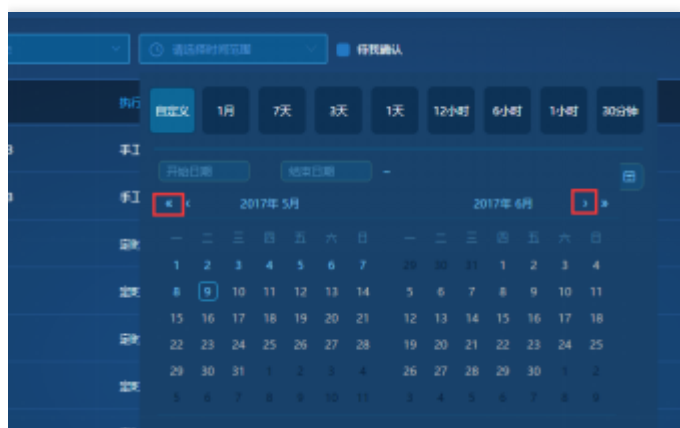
请选择时间范围
待我确认
执行
手工
手工
自定义 1月 7天 3天 1天 12小时 6小时 1小时 30分钟
开始日期 结束日期 –
« ‹ 2017年 5月
2017年 6月 › »

| 一 | 二 | 三 | 四 | 五 | 六 | 日 |
|---|---|---|---|---|---|---|
| 1 | 2 | 3 | 4 | 5 | 6 | 7 |
| 8 | 9 | 10 | 11 | 12 | 13 | 14 |
| 15 | 16 | 17 | 18 | 19 | 20 | 21 |
| 22 | 23 | 24 | 25 | 26 | 27 | 28 |
| 29 | 30 | 31 | 1 | 2 | 3 | 4 |
| 5 | 6 | 7 | 8 | 9 | 10 | 11 |

| 一 | 二 | 三 | 四 | 五 | 六 | 日 |
|---|---|---|---|---|---|---|
| 29 | 30 | 31 | 1 | 2 | 3 | 4 |
| 5 | 6 | 7 | 8 | 9 | 10 | 11 |
| 12 | 13 | 14 | 15 | 16 | 17 | 18 |
| 19 | 20 | 21 | 22 | 23 | 24 | 25 |
| 26 | 27 | 28 | 29 | 30 | 1 | 2 |
| 3 | 4 | 5 | 6 | 7 | 8 | 9 |